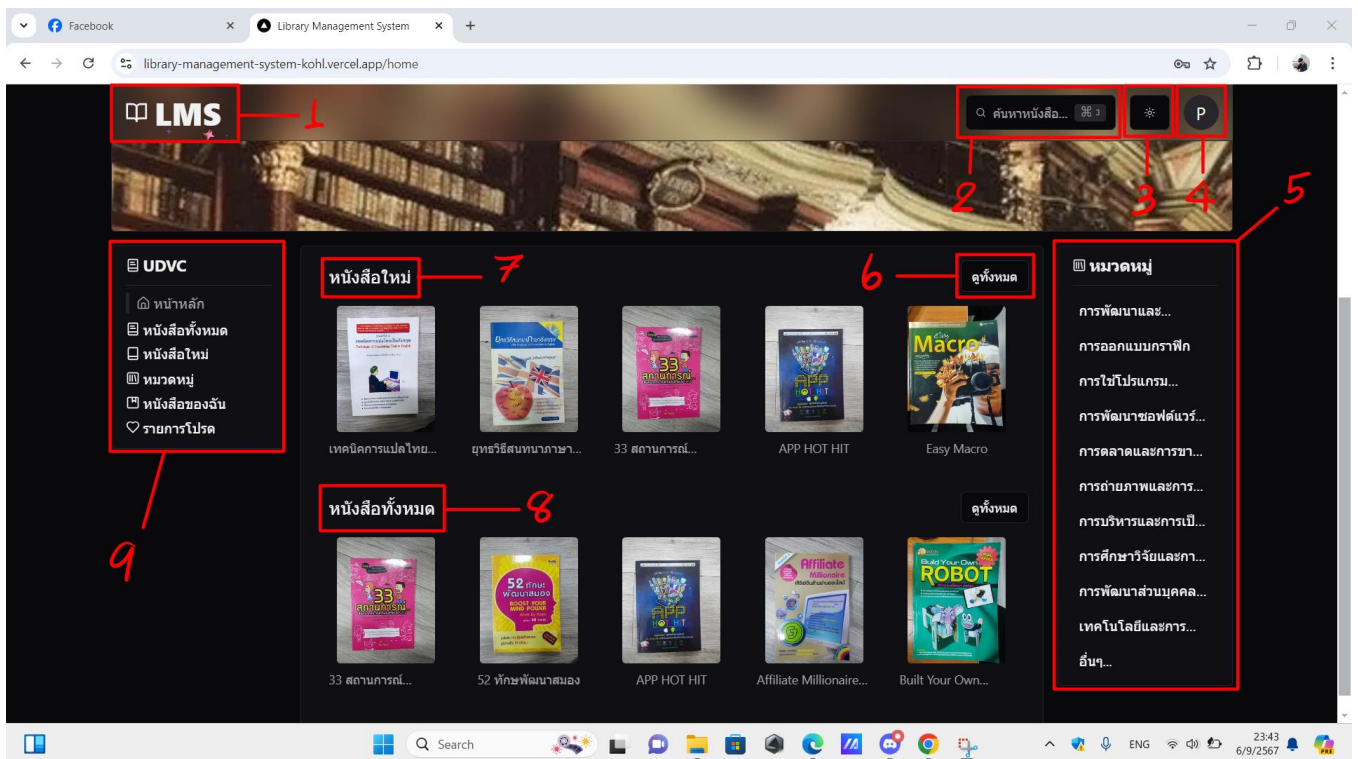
Facebook
Library Management System
library-management-system-kohl.vercel.app/home

LMS 1
ค้นหาหนังสือ... ⌘ J
P
2 3 4 5

UDVC
หน้าหลัก
หนังสือทั้งหมด
หนังสือใหม่
หมวดหมู่
หนังสือของฉัน
รายการโปรด

9

หนังสือใหม่ 7
6 ดูทั้งหมด

เทคนิคการแปลไทย...
ยุทธวิธีสนทนาภาษา...
33 สถานการณ์...
APP HOT HIT
Easy Macro

หนังสือทั้งหมด 8
ดูทั้งหมด

33 สถานการณ์...
52 ทักษพัฒนาสมอง
APP HOT HIT
Affiliate Millionaire...
Built Your Own...

หมวดหมู่
การพัฒนาและ...
การออกแบบกราฟิก
การใช้โปรแกรม...
การพัฒนาซอฟต์แวร์...
การตลาดและการขา...
การถ่ายภาพและการ...
การบริหารและการเปิ...
การศึกษาวิจัยและกา...
การพัฒนาส่วนบุคคล...
เทคโนโลยีและการ...
อื่นๆ...

Search
ENG
23:43
6/9/2567